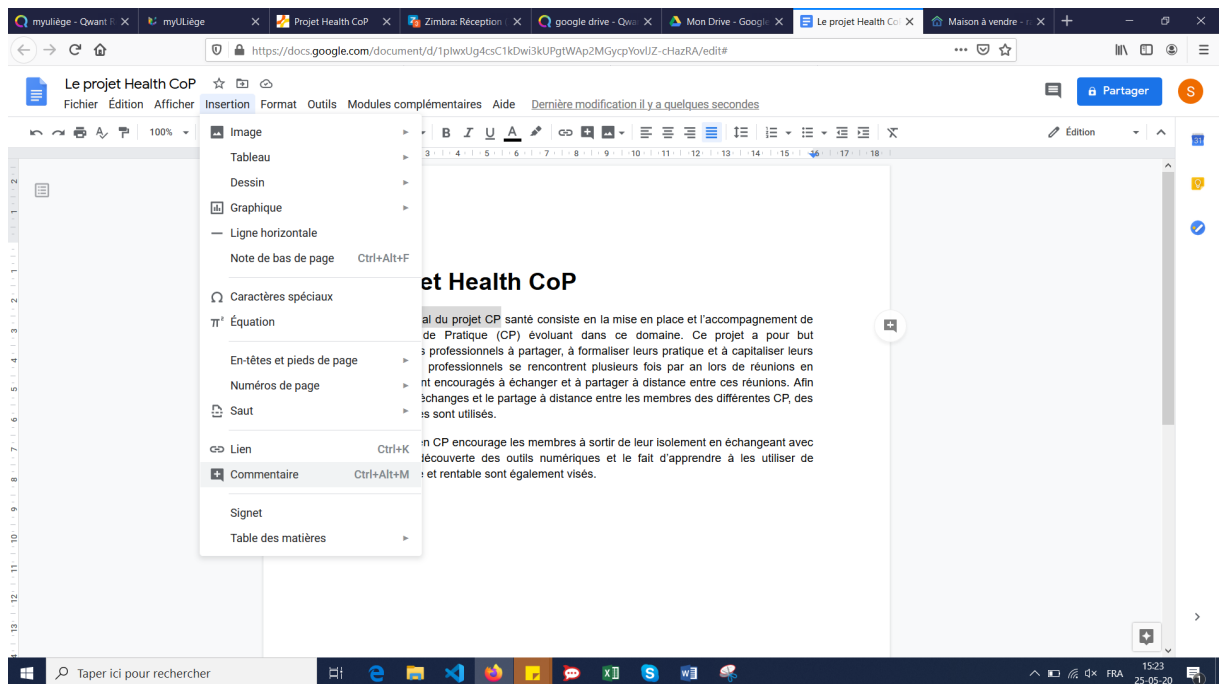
myuliège - Qwant R
myULiège
Projet Health CoP
Zimbra: Réception
google drive - Qwa
Mon Drive - Google
Le projet Health Co
Maison à vendre -

https://docs.google.com/document/d/1plwxUg4csC1kDwi3kUPgtWAp2MGycpYovIJZ-cHazRA/edit#

Le projet Health CoP
Fichier Édition Afficher Insertion Format Outils Modules complémentaires Aide Dernière modification il y a quelques secondes

Partager
S

100%
Édition

Image
Tableau
Dessin
Graphique
Ligne horizontale
Note de bas de page Ctrl+Alt+F
Caractères spéciaux
Équation
En-têtes et pieds de page
Numéros de page
Saut
Lien Ctrl+K
Commentaire Ctrl+Alt+M
Signet
Table des matières

et Health CoP

al du projet CP santé consiste en la mise en place et l'accompagnement de de Pratique (CP) évoluant dans ce domaine. Ce projet a pour but s professionnels à partager, à formaliser leurs pratique et à capitaliser leurs professionnels se rencontrent plusieurs fois par an lors de réunions en nt encouragés à échanger et à partager à distance entre ces réunions. Afin échanges et le partage à distance entre les membres des différentes CP, des s sont utilisés.

en CP encourage les membres à sortir de leur isolement en échangeant avec découverte des outils numériques et le fait d'apprendre à les utiliser de e et rentable sont également visés.

Taper ici pour rechercher
FRA 15:23 25-05-20